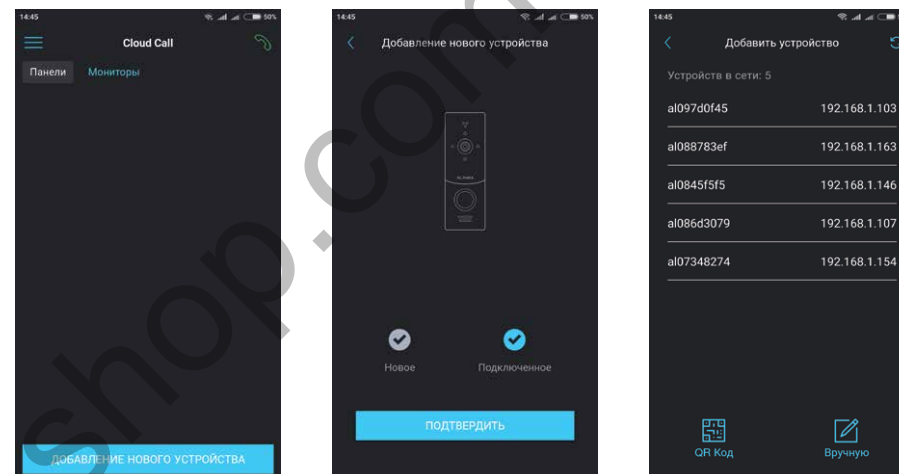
14:45

50%

Cloud Call

Панели

Мониторы

ДОБАВЛЕНИЕ НОВОГО УСТРОЙСТВА

14:45

50%

Добавление нового устройства

Новое

Подключенное

ПОДТВЕРДИТЬ

14:45

Добавить устройство

Устройств в сети: 5

| | |
|---|---|
| al097d0f45 | 192.168.1.103 |
| al088783ef | 192.168.1.163 |
| al0845f5f5 | 192.168.1.146 |
| al086d3079 | 192.168.1.107 |
| al07348274 | 192.168.1.154 |

QR Код

Вручную

shop.com